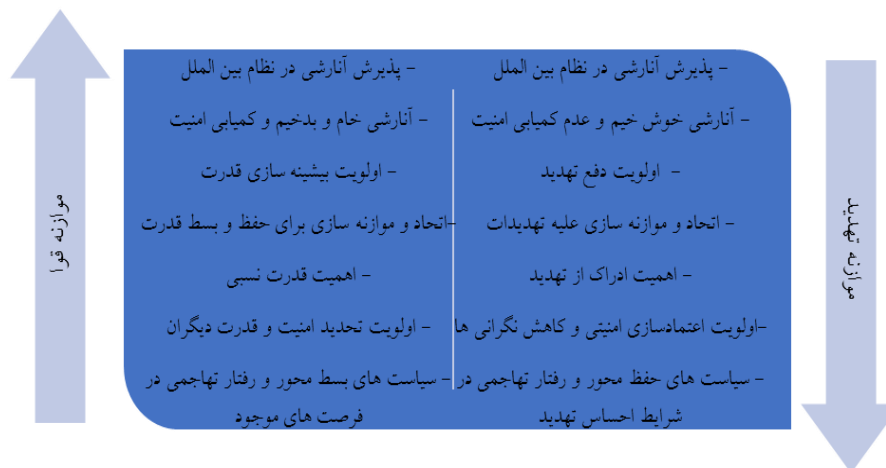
موازنه قوا

موازنه تهدید

- پذیرش آنارشی در نظام بین الملل
- آنارشی خوش خیم و عدم کمیابی امنیت
- اولویت دفع تهدید
- اتحاد و موازنه سازی علیه تهدیدات
- اهمیت ادراک از تهدید
-اولویت اعتمادسازی امنیتی و کاهش نگرانی ها
- سیاست های حفظ محور و رفتار تهاجمی در شرایط احساس تهدید

- پذیرش آنارشی در نظام بین الملل
- آنارشی خام و بدخیم و کمیابی امنیت
- اولویت بیشینه سازی قدرت
-اتحاد و موازنه سازی برای حفظ و بسط قدرت
- اهمیت قدرت نسبی
- اولویت تحدید امنیت و قدرت دیگران
- سیاست های بسط محور و رفتار تهاجمی در فرصت های موجود